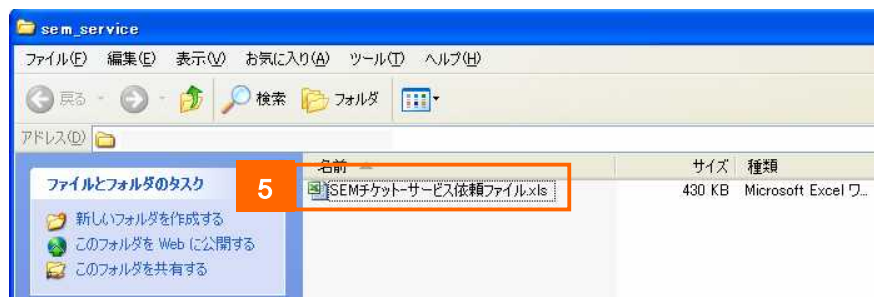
sem_service

ファイル(F) 編集(E) 表示(V) お気に入り(A) ツール(T) ヘルプ(H)

戻る 検索 フォルダ

アドレス(D)

ファイルとフォルダのタスク

新しいフォルダを作成する
このフォルダを Web に公開する
このフォルダを共有する

5

| 名前 | サイズ | 種類 |
|---|---|---|
| SEMチケット-サービス依頼ファイル.xls | 430 KB | Microsoft Excel ワ... |